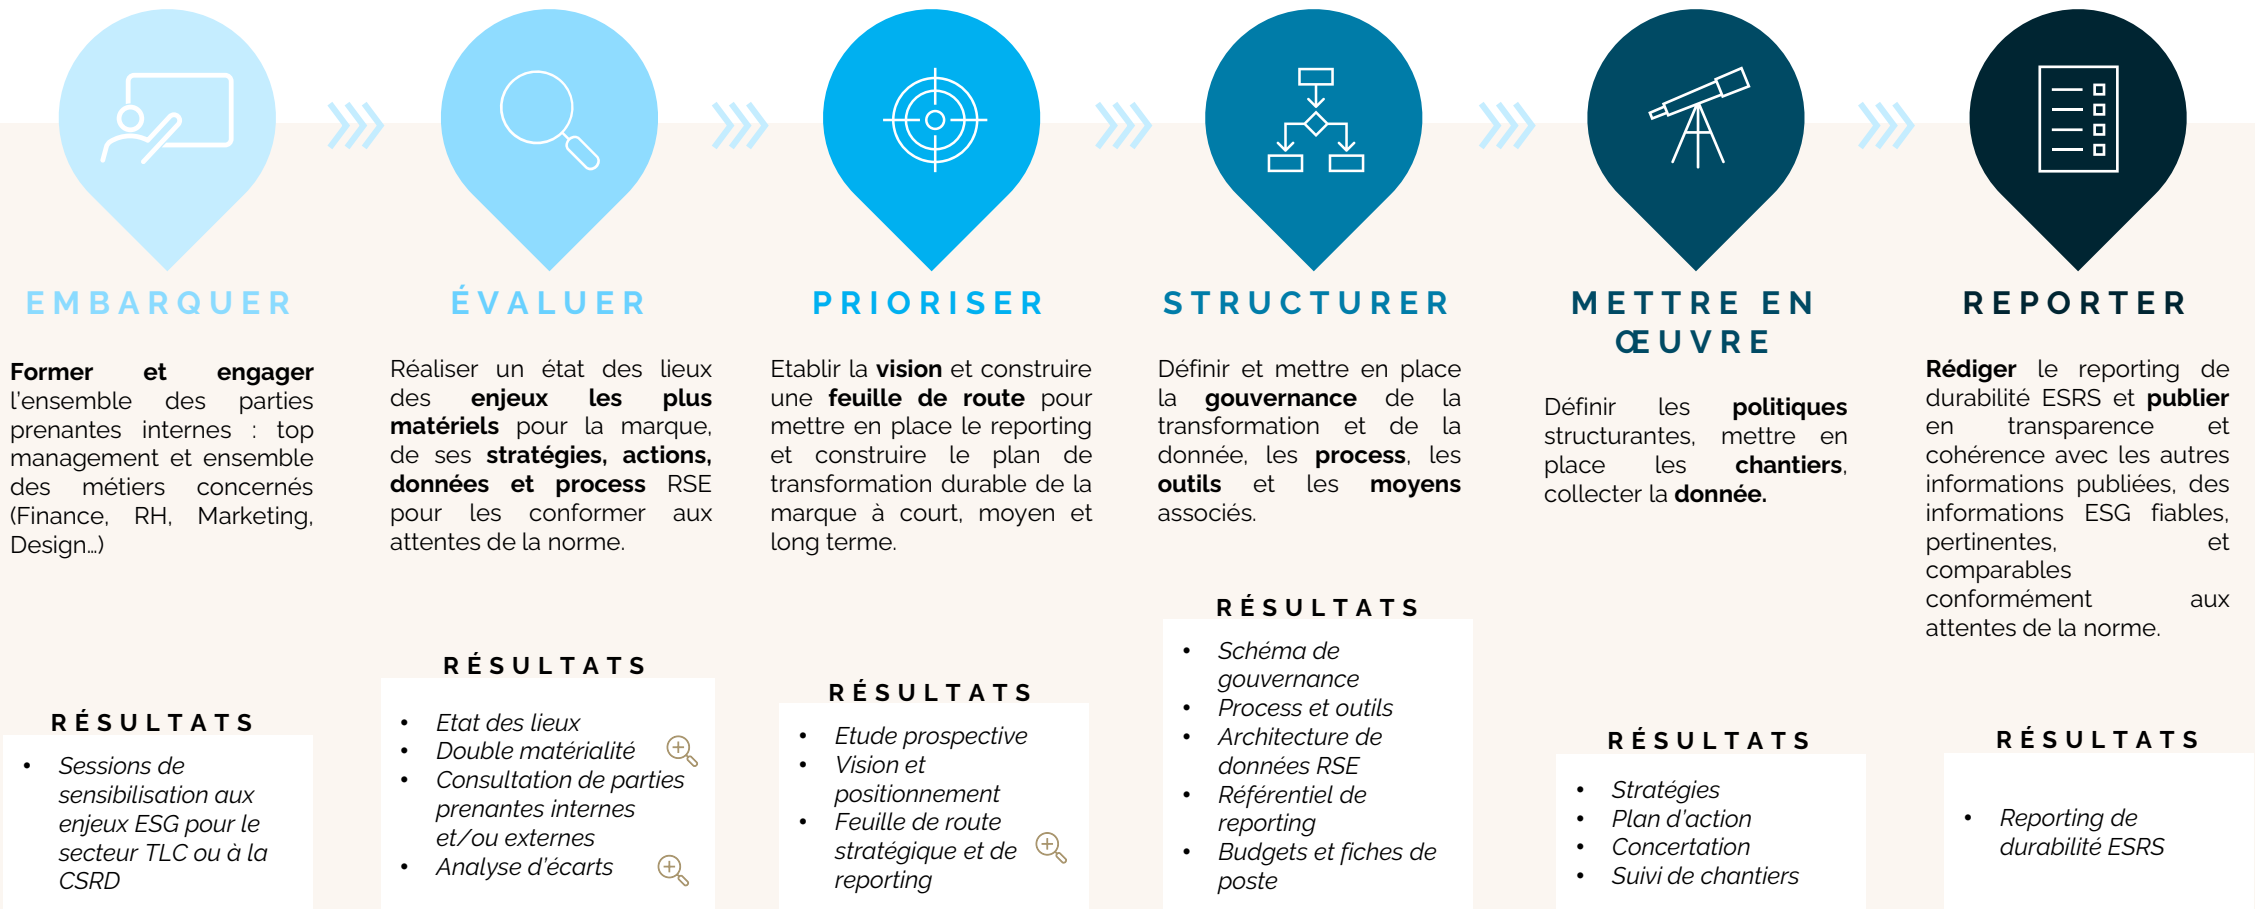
EMBARQUER

Former et engager l'ensemble des parties prenantes internes : top management et ensemble des métiers concernés (Finance, RH, Marketing, Design…)

RÉSULTATS

- Sessions de sensibilisation aux enjeux ESG pour le secteur TLC ou à la CSRD

ÉVALUER

Réaliser un état des lieux des enjeux les plus matériels pour la marque, de ses stratégies, actions, données et process RSE pour les conformer aux attentes de la norme.

RÉSULTATS

- Etat des lieux
- Double matérialité
- Consultation de parties prenantes internes et/ou externes
- Analyse d'écarts

PRIORISER

Etablir la vision et construire une feuille de route pour mettre en place le reporting et construire le plan de transformation durable de la marque à court, moyen et long terme.

RÉSULTATS

- Etude prospective
- Vision et positionnement
- Feuille de route stratégique et de reporting

STRUCTURER

Définir et mettre en place la gouvernance de la transformation et de la donnée, les process, les outils et les moyens associés.

RÉSULTATS

- Schéma de gouvernance
- Process et outils
- Architecture de données RSE
- Référentiel de reporting
- Budgets et fiches de poste

METTRE EN ŒUVRE

Définir les politiques structurantes, mettre en place les chantiers, collecter la donnée.

RÉSULTATS

- Stratégies
- Plan d'action
- Concertation
- Suivi de chantiers

REPORTER

Rédiger le reporting de durabilité ESRS et publier en transparence et cohérence avec les autres informations publiées, des informations ESG fiables, pertinentes, et comparables conformément aux attentes de la norme.

RÉSULTATS

- Reporting de durabilité ESRS